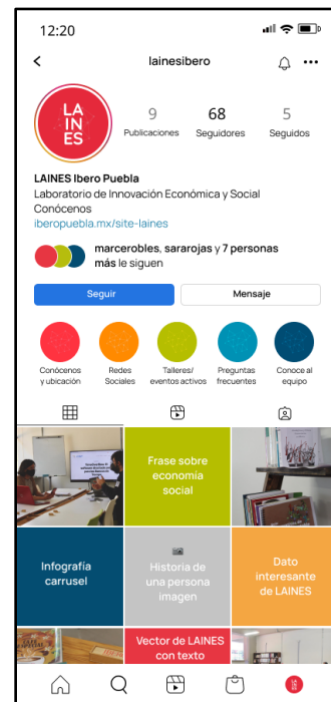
12:20

lainesibero

LA
IN
ES

9
Publicaciones

68
Seguidores

5
Seguidos

LAINES Ibero Puebla
Laboratorio de Innovación Económica y Social
Conócenos
iberopuebla.mx/site-laines

marcerobles, sararojas y 7 personas más le siguen

Seguir

Mensaje

Conócenos y ubicación

Redes Sociales

Talleres/ eventos activos

Preguntas frecuentes

Conoce al equipo

Frase sobre economía social

Infografía carrusel

Historia de una persona imagen

Dato interesante de LAINES

Vector de LAINES con texto